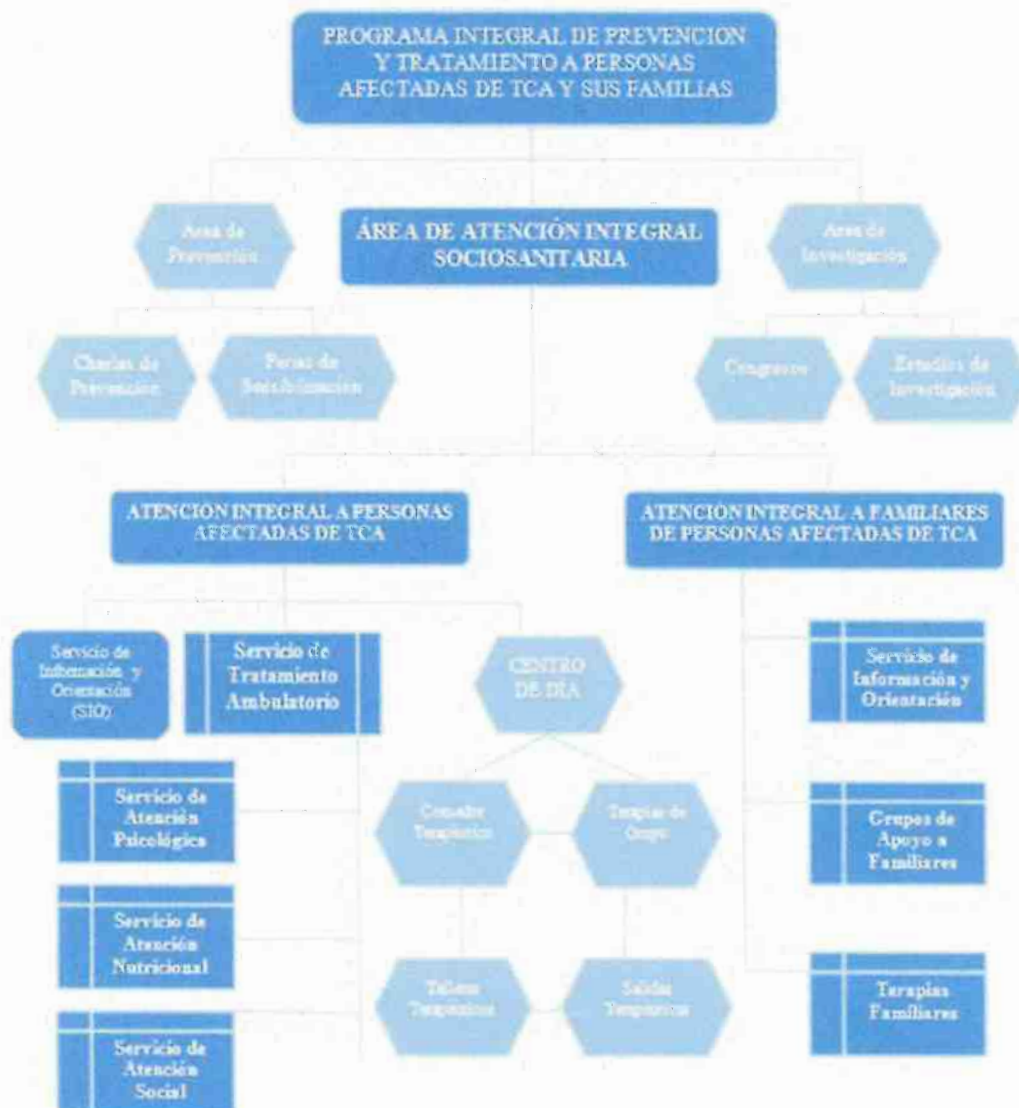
PROGRAMA INTEGRAL DE PREVENCION Y TRATAMIENTO A PERSONAS AFECTADAS DE TCA Y SUS FAMILIAS

Área de Prevención

ÁREA DE ATENCIÓN INTEGRAL SOCIOSANITARIA

Área de Investigación

Charlas de Prevención

Ferias de Sensibilización

Congresos

Estudios de Investigación

ATENCIÓN INTEGRAL A PERSONAS AFECTADAS DE TCA

ATENCIÓN INTEGRAL A FAMILIARES DE PERSONAS AFECTADAS DE TCA

Servicio de Información y Orientación (SIO)

Servicio de Tratamiento Ambulatorio

CENTRO DE DÍA

Servicio de Información y Orientación

Servicio de Atención Psicológica

Comedor Terapéutico

Terapias de Grupo

Grupos de Apoyo a Familiares

Servicio de Atención Nutricional

Talleres Terapéuticos

Salidas Terapéuticas

Terapias Familiares

Servicio de Atención Social